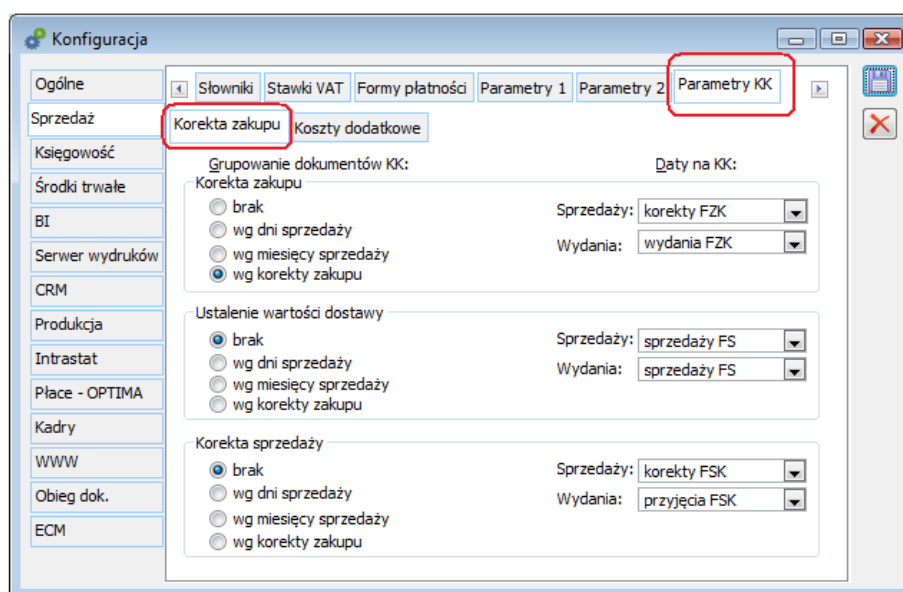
Konfiguracja

Ogólne
Sprzedaż
Księgowość
Środki trwałe
BI
Serwer wydruków
CRM
Produkcja
Intrastat
Płace - OPTIMA
Kadry
WWW
Obieg dok.
ECM

Słowniki | Stawki VAT | Formy płatności | Parametry 1 | Parametry 2 | Parametry KK

Korekta zakupu | Koszty dodatkowe

Grupowanie dokumentów KK:
Daty na KK:

Korekta zakupu
brak
wg dni sprzedaży
wg miesięcy sprzedaży
wg korekty zakupu
Sprzedaży: korekty FZK
Wydania: wydania FZK

Ustalenie wartości dostawy
brak
wg dni sprzedaży
wg miesięcy sprzedaży
wg korekty zakupu
Sprzedaży: sprzedaży FS
Wydania: sprzedaży FS

Korekta sprzedaży
brak
wg dni sprzedaży
wg miesięcy sprzedaży
wg korekty zakupu
Sprzedaży: korekty FSK
Wydania: przyjęcia FSK